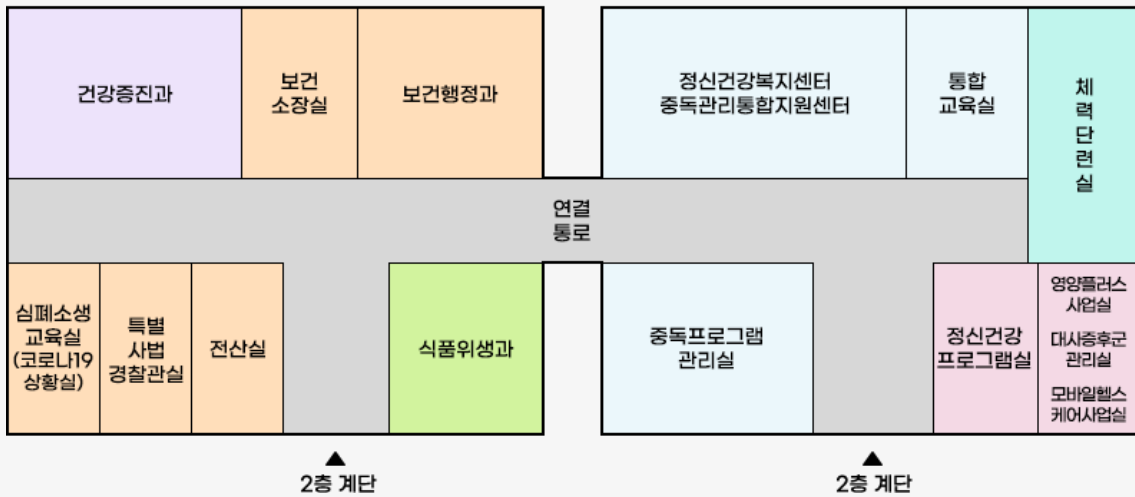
건강증진과

보건 소장실

보건행정과

정신건강복지센터 중독관리통합지원센터

통합 교육실

체력단련실

연결 통로

심폐소생 교육실 (코로나19 상황실)

특별 사법 경찰관실

전산실

식품위생과

중독프로그램 관리실

정신건강 프로그램실

영양플러스 사업실

대사증후군 관리실

모바일헬스 케어사업실

▲
2층 계단

▲
2층 계단